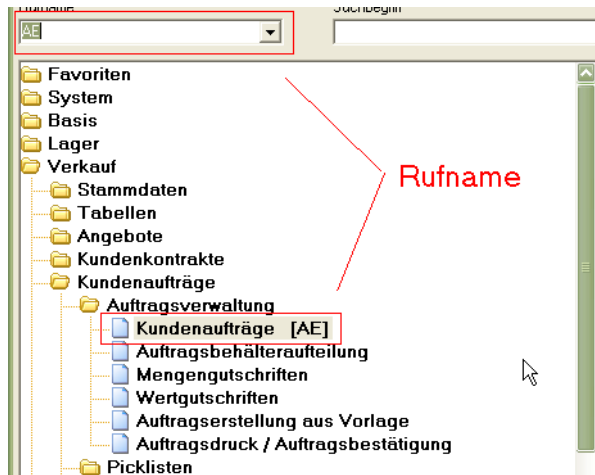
Rufname
Suchbegriff
AE
Favoriten
System
Basis
Lager
Verkauf
Stammdaten
Tabellen
Angebote
Kundenkontrakte
Kundenaufträge
Auftragsverwaltung
Kundenaufträge [AE]
Auftragsbehälteraufteilung
Mengengutschriften
Wertgutschriften
Auftragserstellung aus Vorlage
Auftragsdruck / Auftragsbestätigung
Picklisten
Rufname